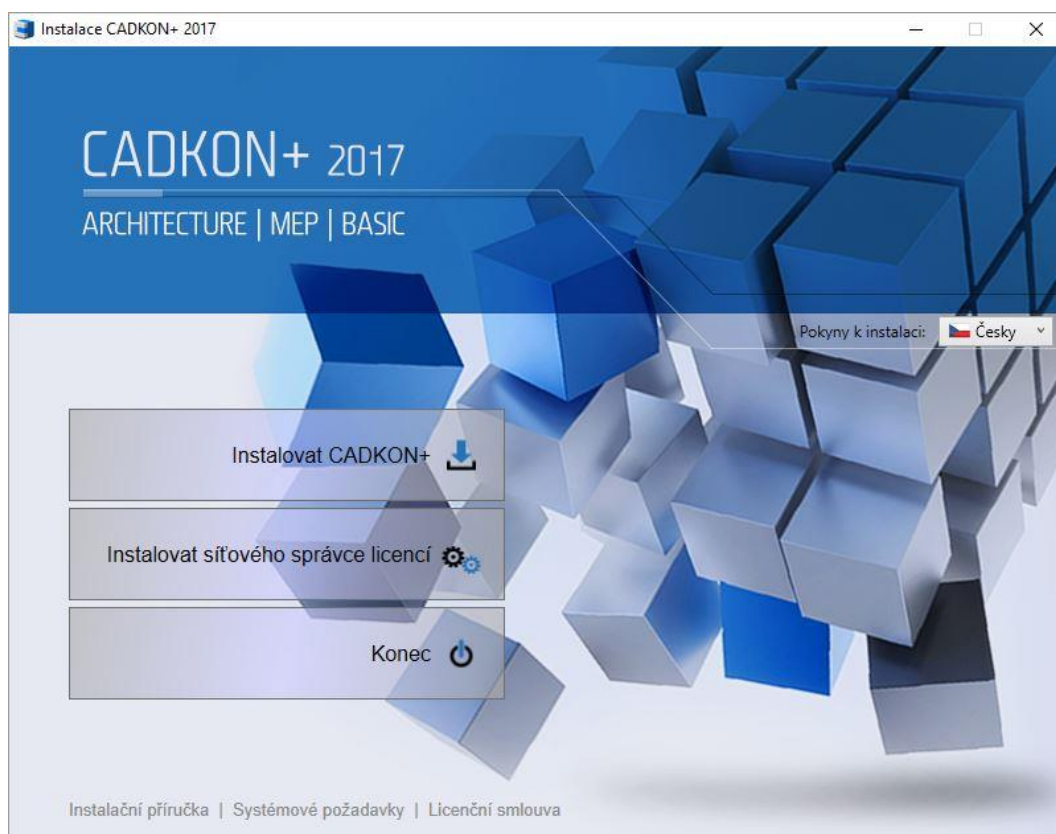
Instalace CADKON+ 2017

CADKON+ 2017
ARCHITECTURE | MEP | BASIC

Pokyny k instalaci: Česky

Instalovat CADKON+

Instalovat síťového správce licencí

Konec

Instalační příručka | Systémové požadavky | Licenční smlouva